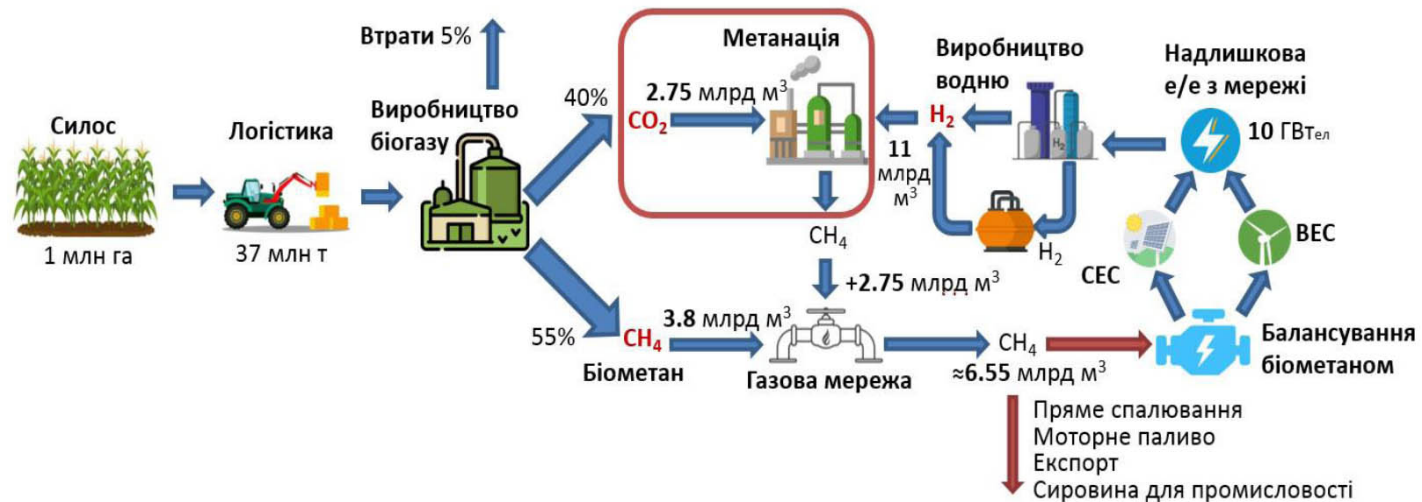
Силос

1 млн га

Логістика

37 млн т

Втрати 5%

Виробництво біогазу

40%

55%

Метанація

2.75 млрд $м^3$

$CO_2$

$CH_4$

+2.75 млрд $м^3$

Виробництво водню

$H_2$

11 млрд $м^3$

$H_2$

Надлишкова е/е з мережі

10 ГВт$_{ел}$

СЕС

ВЕС

$CH_4$

3.8 млрд $м^3$

Біометан

Газова мережа

$CH_4$

≈6.55 млрд $м^3$

Балансування біометаном

Пряме спалювання
Моторне паливо
Експорт
Сировина для промисловості